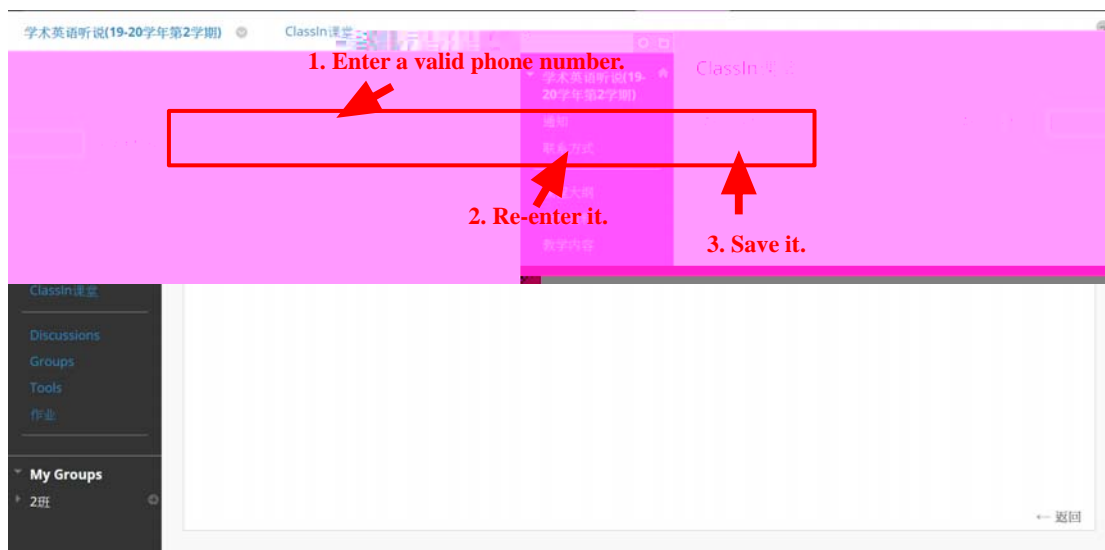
学术英语听说(19-20学年第2学期)

ClassIn课堂

1. Enter a valid phone number.

学术英语听说(19-20学年第2学期)

ClassIn课堂

通知

联系方式

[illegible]大纲

2. Re-enter it.

教学内容

3. Save it.

ClassIn课堂

Discussions

Groups

Tools

作业

My Groups

2班

← 返回